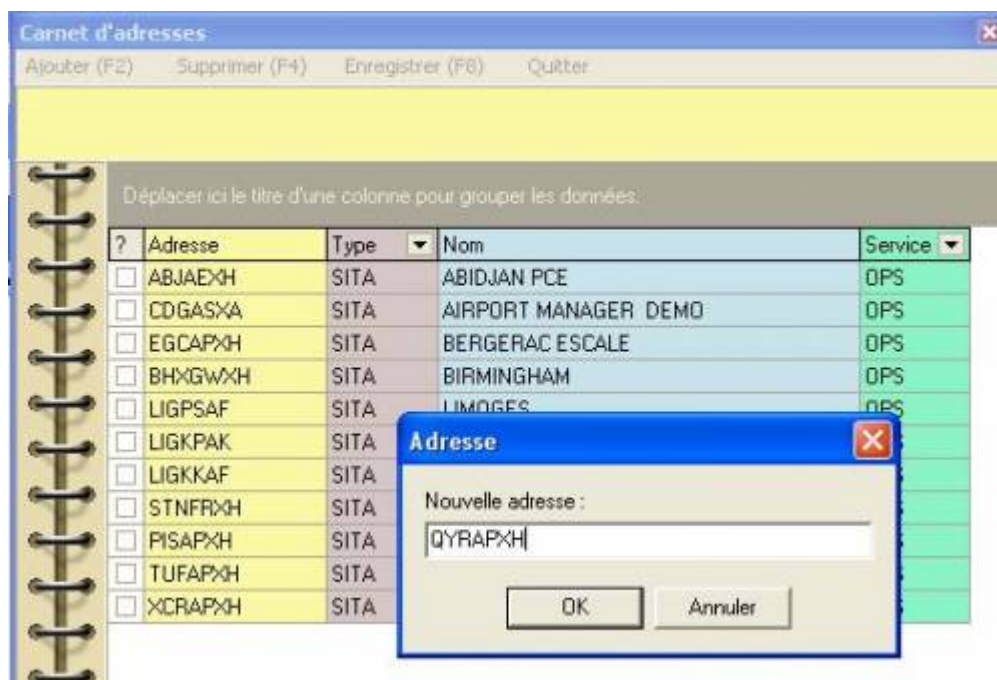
Carnet d'adresses

Ajouter (F2) Supprimer (F4) Enregistrer (F8) Quitter

Déplacer ici le titre d'une colonne pour grouper les données.

| ? | Adresse | Type | Nom | Service |
|---|---|---|---|---|
| | ABJAEXH | SITA | ABIDJAN PCE | OPS |
| | CDGASXA | SITA | AIRPORT MANAGER DEMO | OPS |
| | EGCAPXH | SITA | BERGERAC ESCALE | OPS |
| | BHXGWXH | SITA | BIRMINGHAM | OPS |
| | LIGPSAF | SITA | LIMOGES | OPS |
| | LIGKPAK | SITA | | |
| | LIGKKAF | SITA | | |
| | STNFRXH | SITA | | |
| | PISAPXH | SITA | | |
| | TUFAPXH | SITA | | |
| | XCRAPXH | SITA | | |

Adresse

Nouvelle adresse :

QYRAPXH

OK Annuler